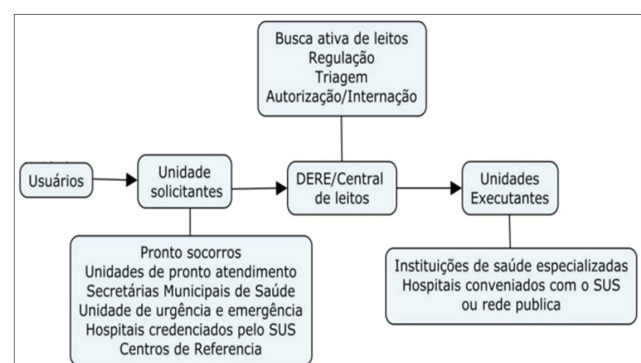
Busca ativa de leitos
Regulação
Triagem
Autorização/Internação

Usuários

Unidade solicitantes

DERE/Central de leitos

Unidades Executantes

Pronto socorros
Unidades de pronto atendimento
Secretárias Municipais de Saúde
Unidade de urgência e emergência
Hospitais credenciados pelo SUS
Centros de Referencia

Instituições de saúde especializadas
Hospitais conveniados com o SUS ou rede publica